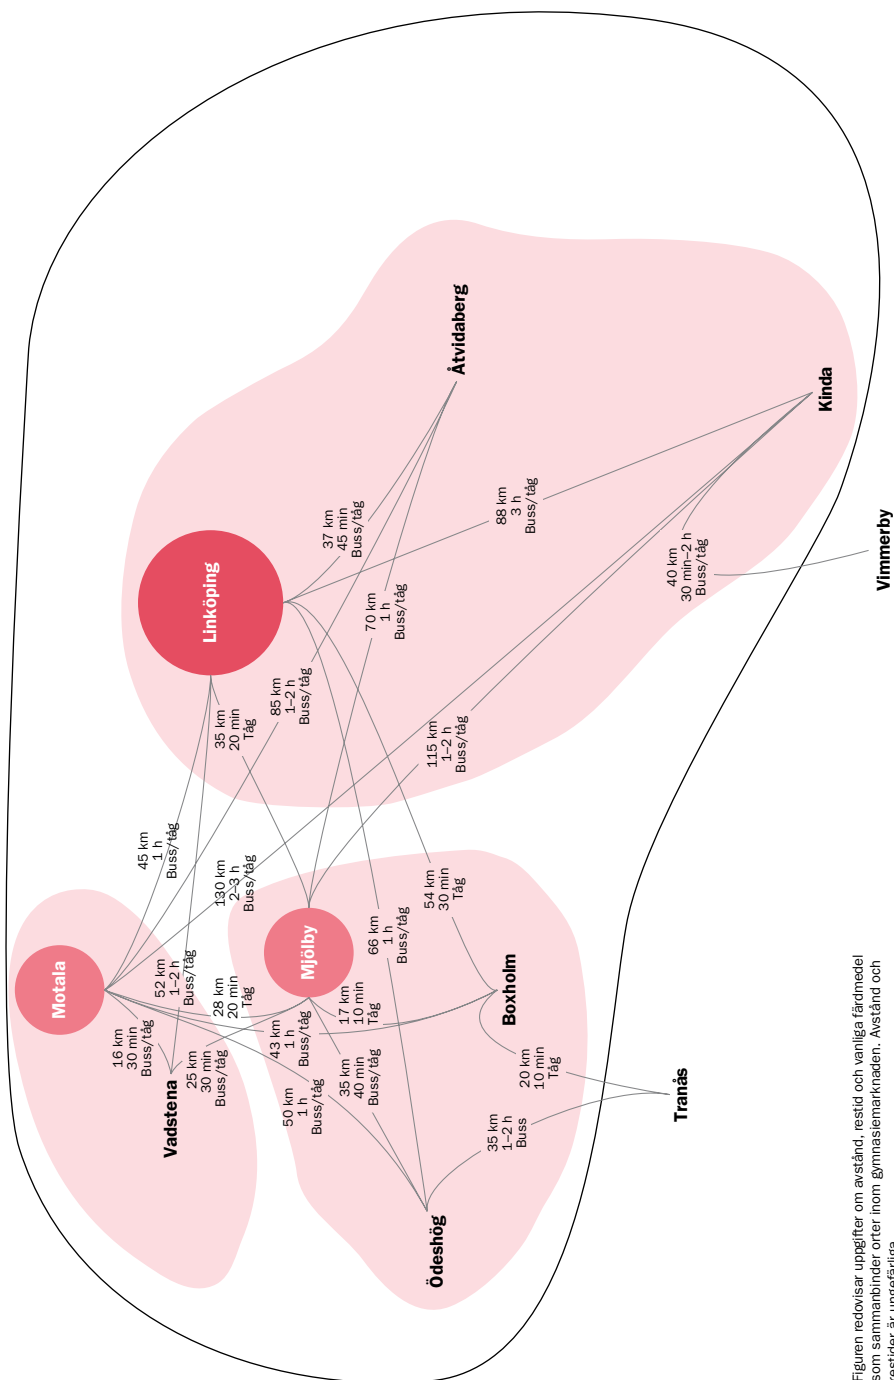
Åtvidaberg

Kinda

Vimmerby

Linköping

37 km
45 min
Buss/tåg

88 km
3 h
Buss/tåg

40 km
30 min–2 h
Buss/tåg

70 km
1 h
Buss/tåg

85 km
1–2 h
Buss/tåg

35 km
20 min
Tåg

115 km
1–2 h
Buss/tåg

45 km
1 h
Buss/tåg

130 km
2–3 h
Buss/tåg

54 km
30 min
Tåg

66 km
1 h
Buss/tåg

Mjölby

Motala

52 km
1–2 h
Buss/tåg

28 km
20 min
Tåg

17 km
10 min
Tåg

Boxholm

16 km
30 min
Buss/tåg

25 km
30 min
Buss/tåg

43 km
1 h
Buss/tåg

35 km
40 min
Buss/tåg

20 km
10 min
Tåg

Tranås

Vadstena

50 km
1 h
Buss/tåg

35 km
1–2 h
Buss

Ödeshög

Figuren redovisar uppgifter om avstånd, restid och vanliga färdmedel som sammanbinder orter inom gymnasiemarknaden. Avstånd och restider är ungefärliga.